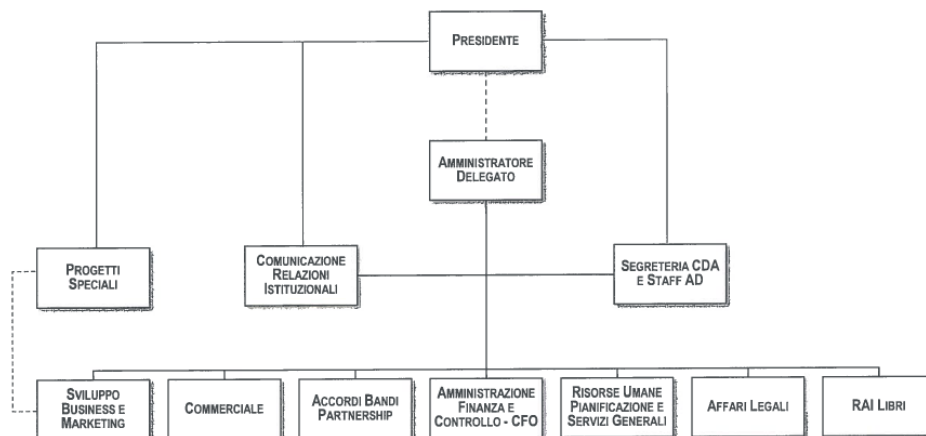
PRESIDENTE

AMMINISTRATORE DELEGATO

PROGETTI SPECIALI

COMUNICAZIONE RELAZIONI ISTITUZIONALI

SEGRETERIA CDA E STAFF AD

SVILUPPO BUSINESS E MARKETING

COMMERCIALE

ACCORDI BANDI PARTNERSHIP

AMMINISTRAZIONE FINANZA E CONTROLLO - CFO

RISORSE UMANE PIANIFICAZIONE E SERVIZI GENERALI

AFFARI LEGALI

RAI LIBRI